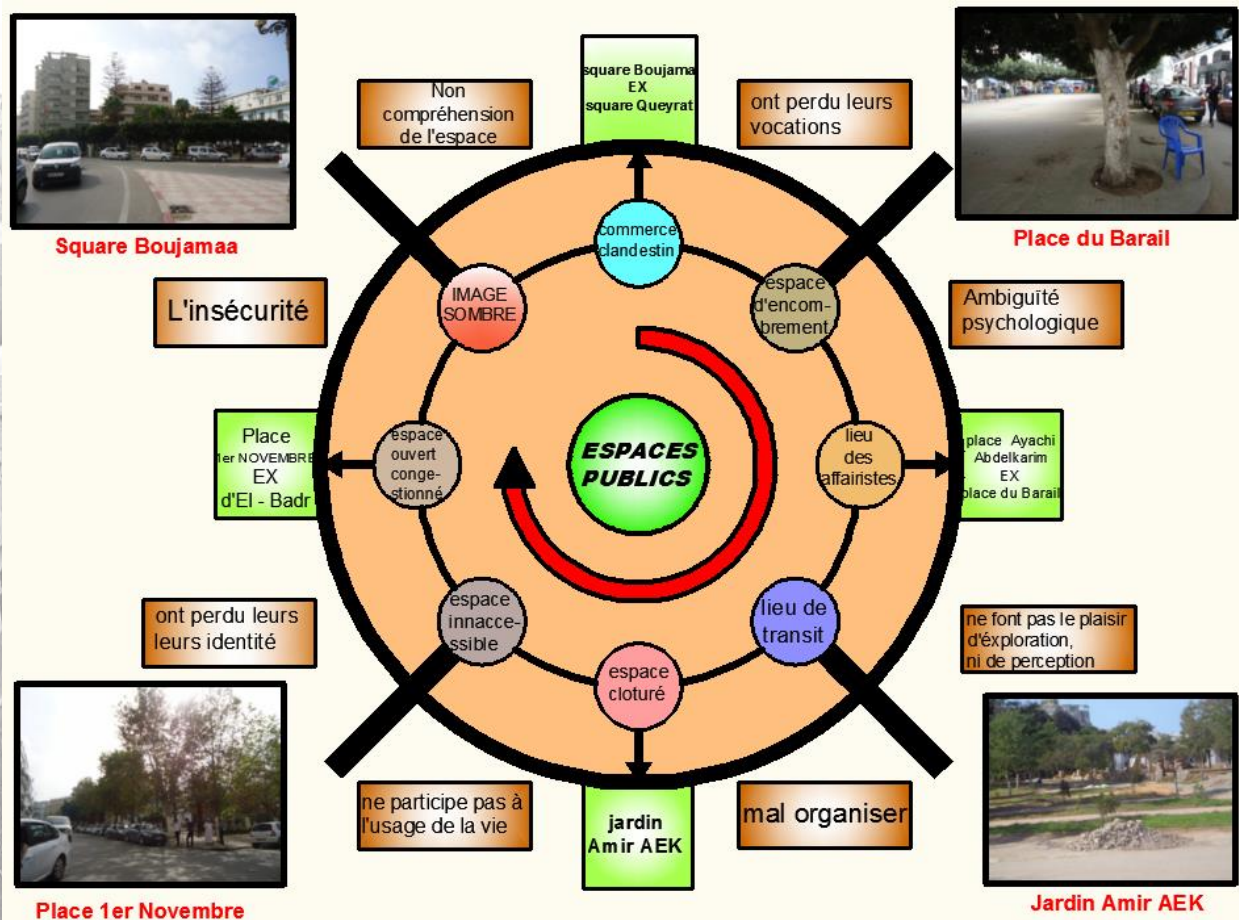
Square Boujamaa

Non compréhension de l'espace

square Boujamaa EX square Queyrat

ont perdu leurs vocations

Place du Barail

L'insécurité

IMAGE SOMBRE

commerce clandestin

espace d'encombrement

Ambiguïté psychologique

Place 1er NOVEMBRE EX d'El - Badr

espace ouvert congestionné

ESPACES PUBLICS

lieu des affairistes

place Ayachi Abdelkarim EX place du Barail

ont perdu leurs leurs identité

espace innaccessible

espace cloturé

lieu de transit

ne font pas le plaisir d'éxploration, ni de perception

ne participe pas à l'usage de la vie

jardin Amir AEK

mal organiser

Place 1er Novembre

Jardin Amir AEK